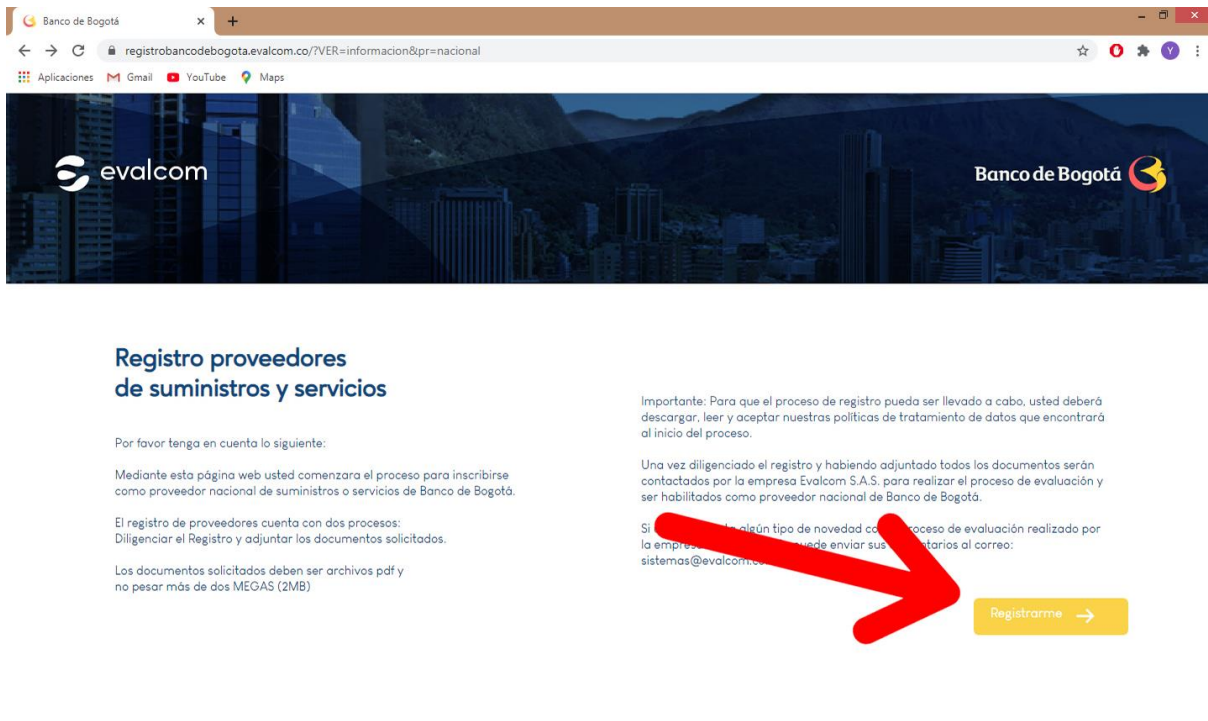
Banco de Bogotá ×
registrobancodebogota.evalcom.co/?VER=informacion&pr=nacional
Aplicaciones Gmail YouTube Maps

evalcom

Banco de Bogotá

Registro proveedores de suministros y servicios

Por favor tenga en cuenta lo siguiente:

Mediante esta página web usted comenzara el proceso para inscribirse como proveedor nacional de suministros o servicios de Banco de Bogotá.

El registro de proveedores cuenta con dos procesos:
Diligenciar el Registro y adjuntar los documentos solicitados.

Los documentos solicitados deben ser archivos pdf y no pesar más de dos MEGAS (2MB)

Importante: Para que el proceso de registro pueda ser llevado a cabo, usted deberá descargar, leer y aceptar nuestras políticas de tratamiento de datos que encontrará al inicio del proceso.

Una vez diligenciado el registro y habiendo adjuntado todos los documentos serán contactados por la empresa Evalcom S.A.S. para realizar el proceso de evaluación y ser habilitados como proveedor nacional de Banco de Bogotá.

Si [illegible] algún tipo de novedad co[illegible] proceso de evaluación realizado por la empres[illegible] uede enviar sus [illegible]tarios al correo: sistemas@evalcom.co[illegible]

Registrarme